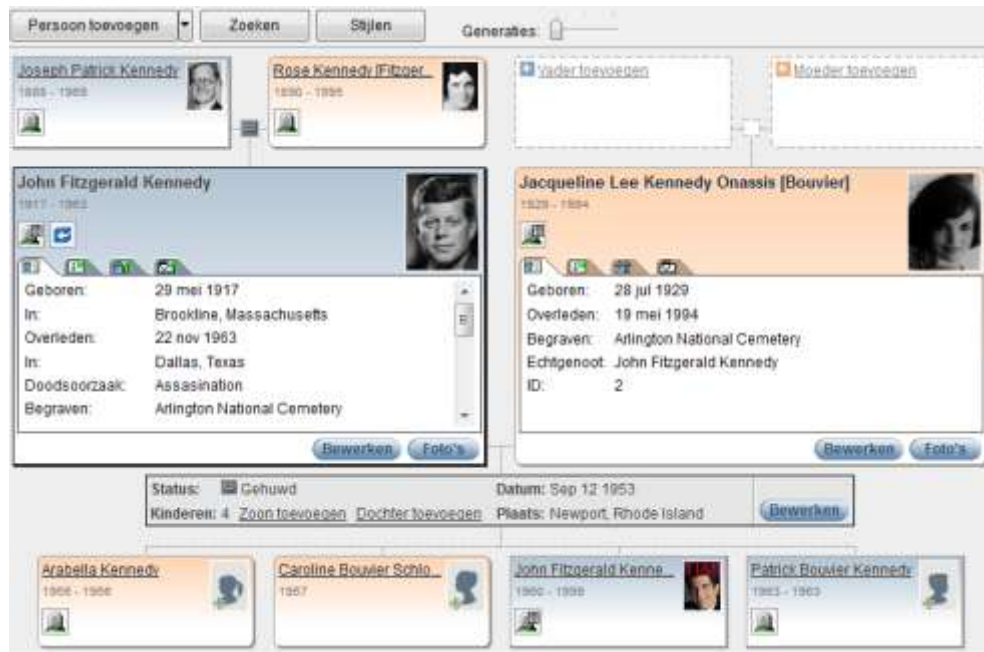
Persoon toevoegen | Zoeken | Stijlen | Generaties:

Joseph Patrick Kennedy
1888 - 1969

Rose Kennedy [Fitzger...
1890 - 1995

Vader toevoegen

Moeder toevoegen

John Fitzgerald Kennedy
1917 - 1963

| | |
|---|---|
| Geboren: | 29 mei 1917 |
| In: | Brookline, Massachusetts |
| Overleden: | 22 nov 1963 |
| In: | Dallas, Texas |
| Doodsoorzaak: | Assasination |
| Begraven: | Arlington National Cemetery |

Bewerken | Foto's

Jacqueline Lee Kennedy Onassis [Bouvier]
1929 - 1994

| | |
|---|---|
| Geboren: | 28 jul 1929 |
| Overleden: | 19 mei 1994 |
| Begraven: | Arlington National Cemetery |
| Echtgenoot: | John Fitzgerald Kennedy |
| ID: | 2 |

Bewerken | Foto's

Status: Gehuwd
Datum: Sep 12 1953
Kinderen: 4 Zoon toevoegen Dochter toevoegen
Plaats: Newport, Rhode Island
Bewerken

Arabella Kennedy
1956 - 1956

Caroline Bouvier Schlo...
1957

John Fitzgerald Kenne...
1960 - 1999

Patrick Bouvier Kennedy
1963 - 1963